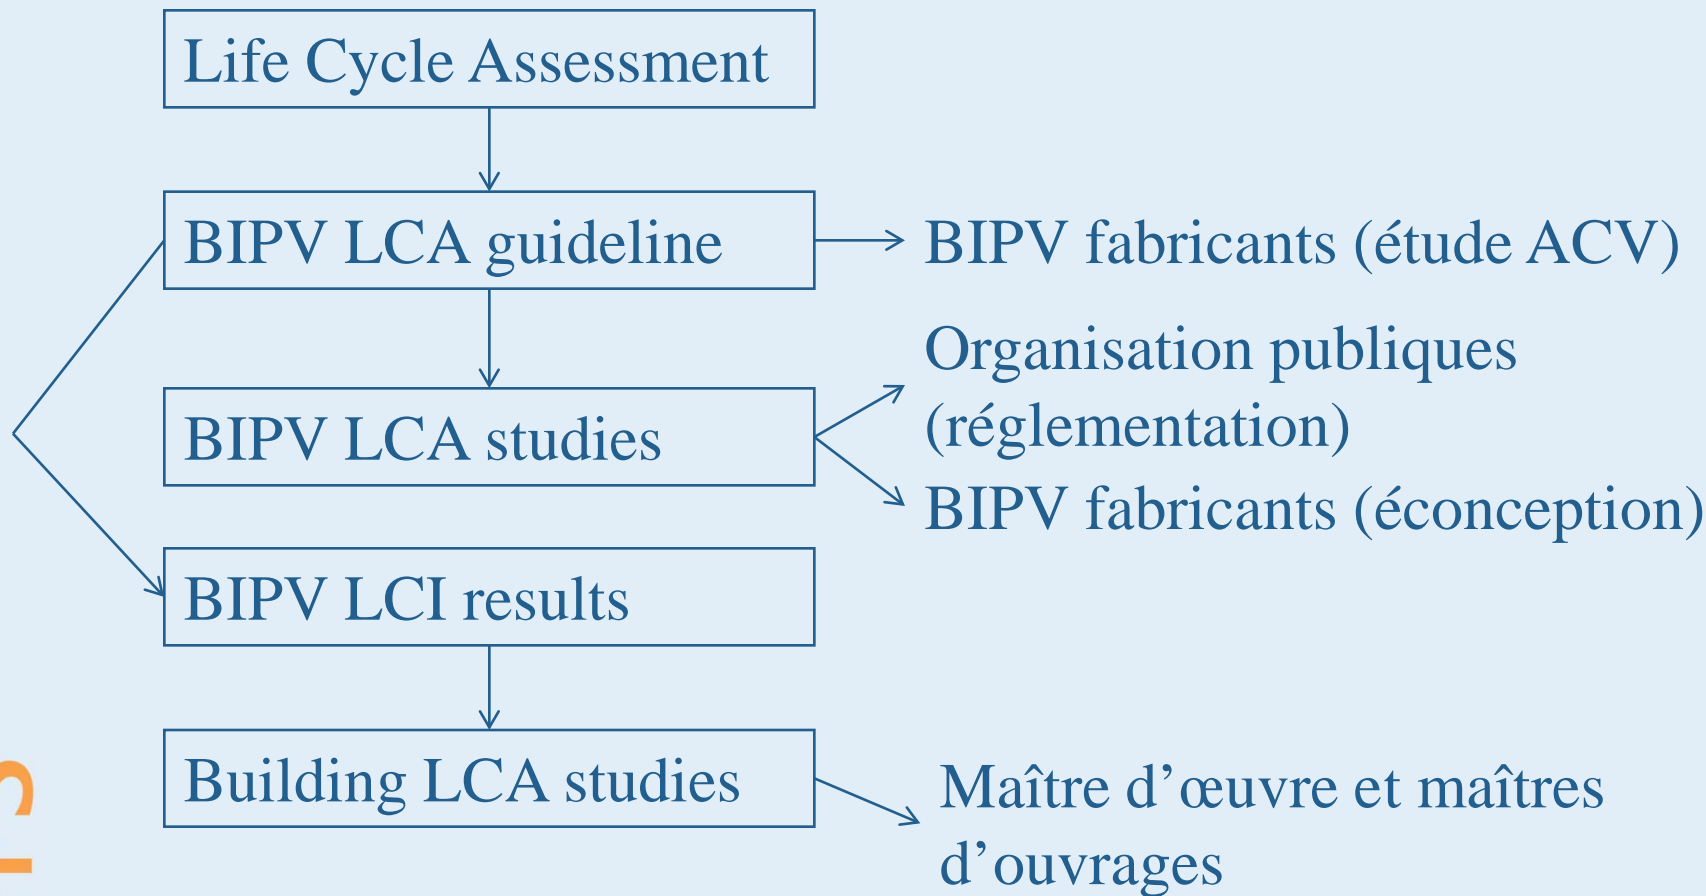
Life Cycle Assessment

BIPV LCA guideline

BIPV fabricants (étude ACV)

BIPV LCA studies

Organisation publiques (réglementation)

BIPV fabricants (éconception)

BIPV LCI results

Building LCA studies

Maître d'œuvre et maîtres d'ouvrages